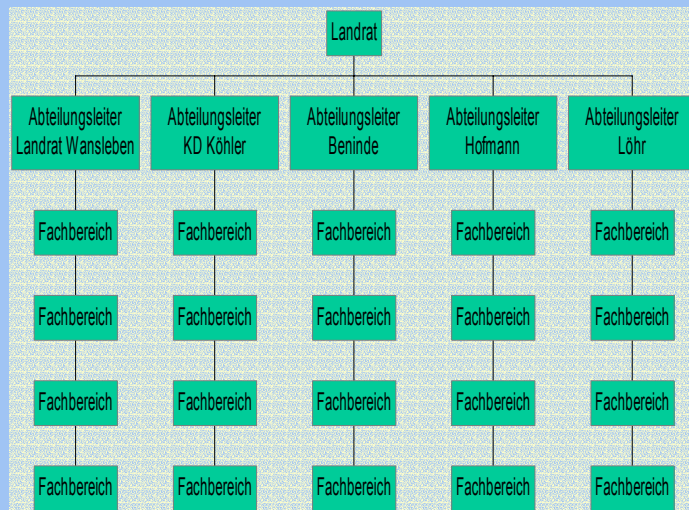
Landrat

Abteilungsleiter Landrat Wansleben

Fachbereich

Fachbereich

Fachbereich

Fachbereich

Abteilungsleiter KD Köhler

Fachbereich

Fachbereich

Fachbereich

Fachbereich

Abteilungsleiter Beninde

Fachbereich

Fachbereich

Fachbereich

Fachbereich

Abteilungsleiter Hofmann

Fachbereich

Fachbereich

Fachbereich

Fachbereich

Abteilungsleiter Löhr

Fachbereich

Fachbereich

Fachbereich

Fachbereich